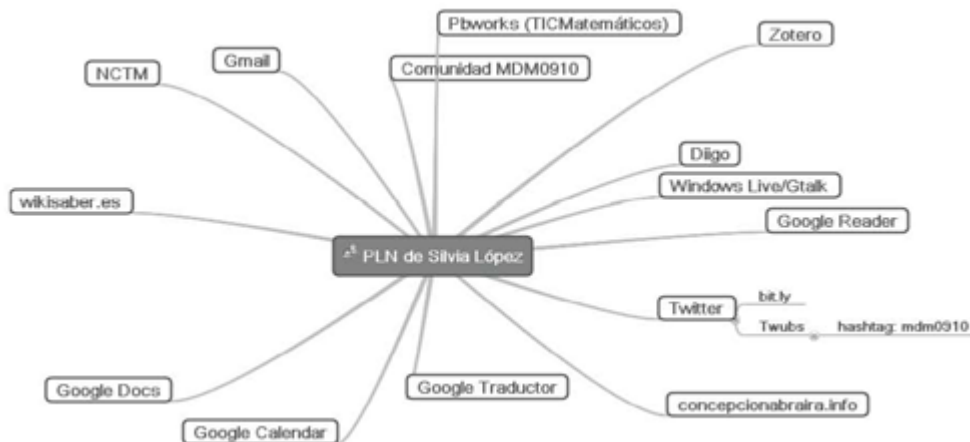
Pbworks (TICMatemáticos)

Zotero

Gmail

NCTM

Comunidad MDM0910

Diigo

Windows Live/Gtalk

wikisaber.es

Google Reader

PLN de Silvia López

Twitter

bit.ly

Twubs

hashtag: mdm0910

Google Docs

Google Traductor

concepcionabraira.info

Google Calendar